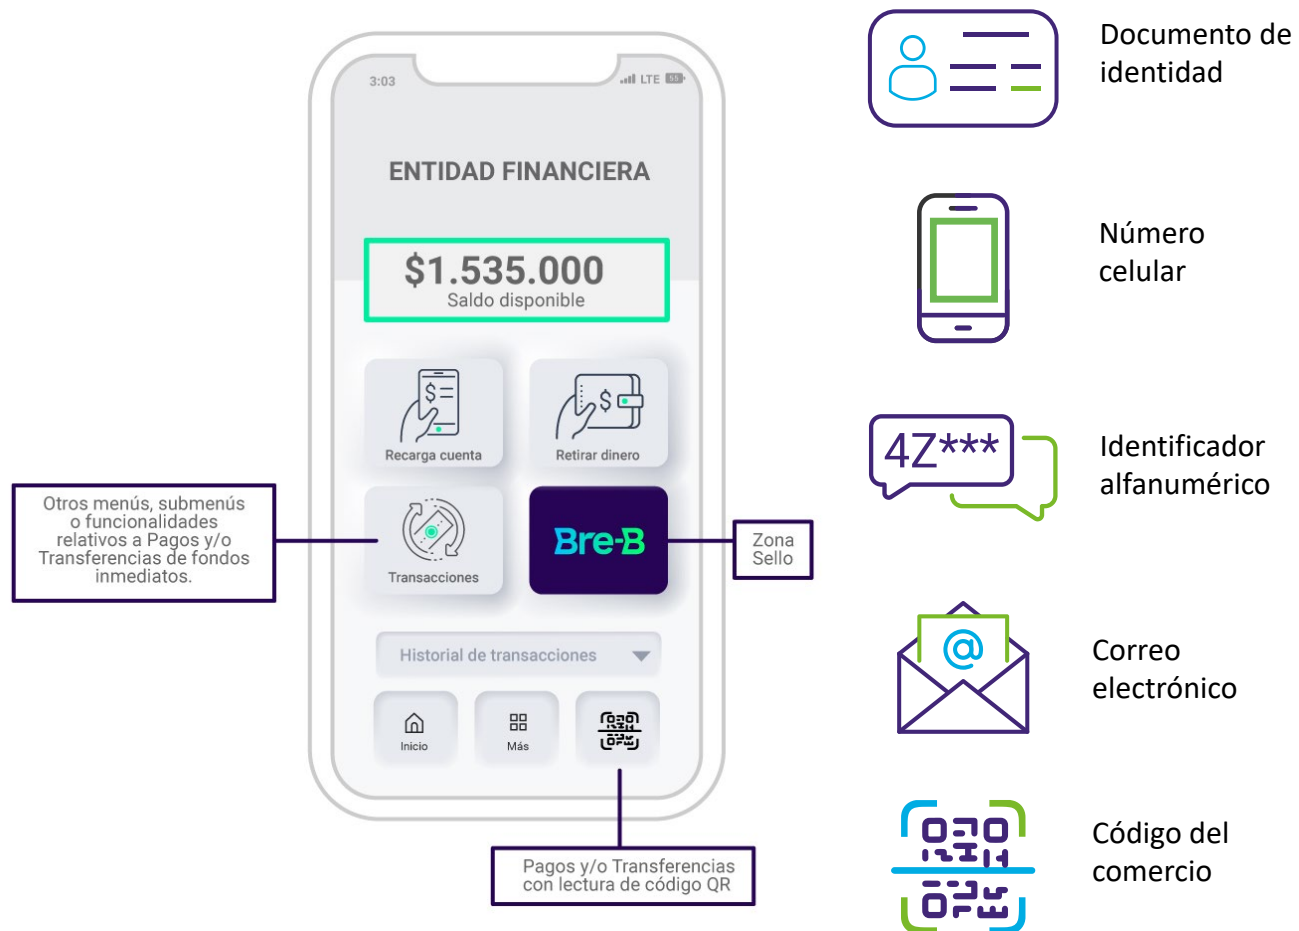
3:03
LTE 55

ENTIDAD FINANCIERA

$1.535.000
Saldo disponible

Recarga cuenta

Retirar dinero

Otros menús, submenús o funcionalidades relativos a Pagos y/o Transferencias de fondos inmediatos.

Transacciones

Bre-B

Zona Sello

Historial de transacciones

Inicio

Más

Pagos y/o Transferencias con lectura de código QR

Documento de identidad

Número celular

4Z***

Identificador alfanumérico

@

Correo electrónico

Código del comercio